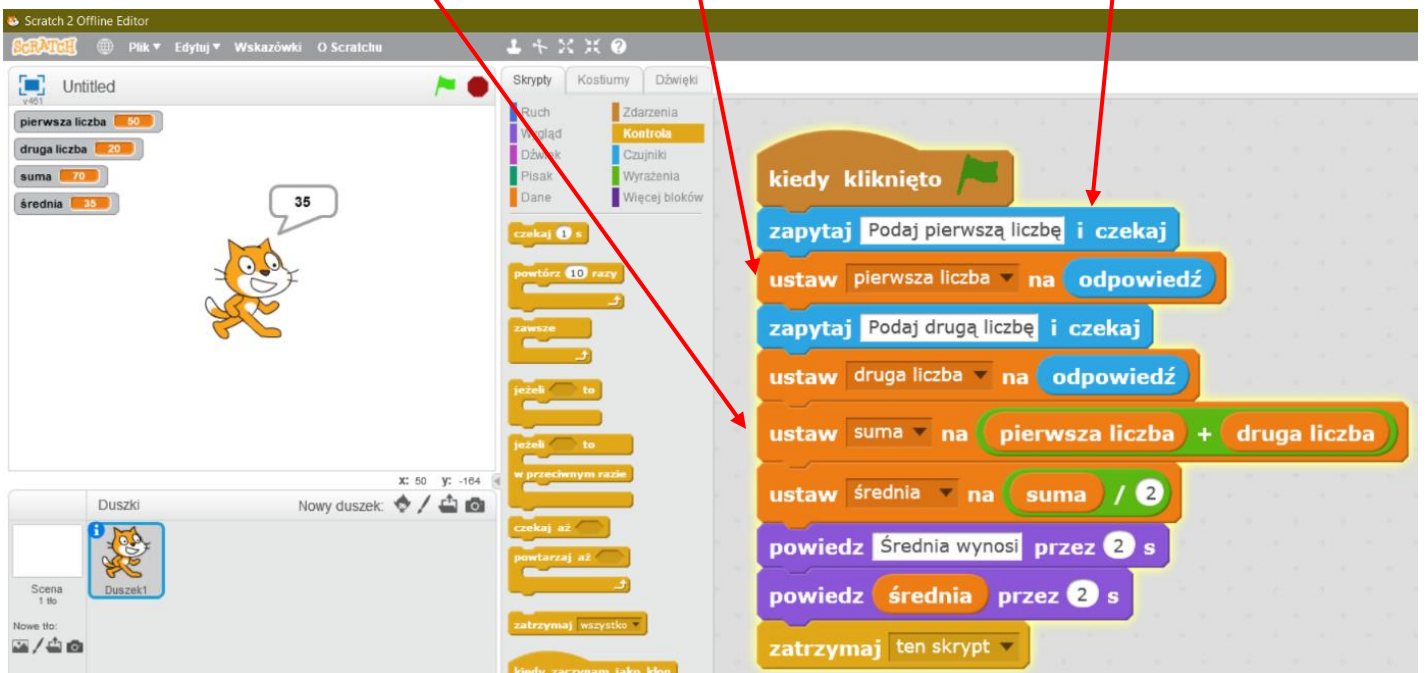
Scratch 2 Offline Editor
SCRATCH Plik ▾ Edytuj ▾ Wskazówki O Scratchu

Untitled
v461
pierwsza liczba 50
druga liczba 20
suma 70
średnia 35
35

x: 50 y: -164

Duszki Nowy duszek:
Scena 1 tło
Duszek1
Nowe tło:

Skrypty Kostiumy Dźwięki
Ruch Zdarzenia
Wygląd Kontrola
Dźwięk Czujniki
Pisak Wyrażenia
Dane Więcej bloków

czekaj 1 s
powtórz 10 razy
zawsze
jeżeli to
jeżeli to
w przeciwnym razie
czekaj aż
powtarzaj aż
zatrzymaj wszystko
kiedy zaczynam jako klon

kiedy kliknięto
zapytaj Podaj pierwszą liczbę i czekaj
ustaw pierwsza liczba na odpowiedź
zapytaj Podaj drugą liczbę i czekaj
ustaw druga liczba na odpowiedź
ustaw suma na pierwsza liczba + druga liczba
ustaw średnia na suma / 2
powiedz Średnia wynosi przez 2 s
powiedz średnia przez 2 s
zatrzymaj ten skrypt